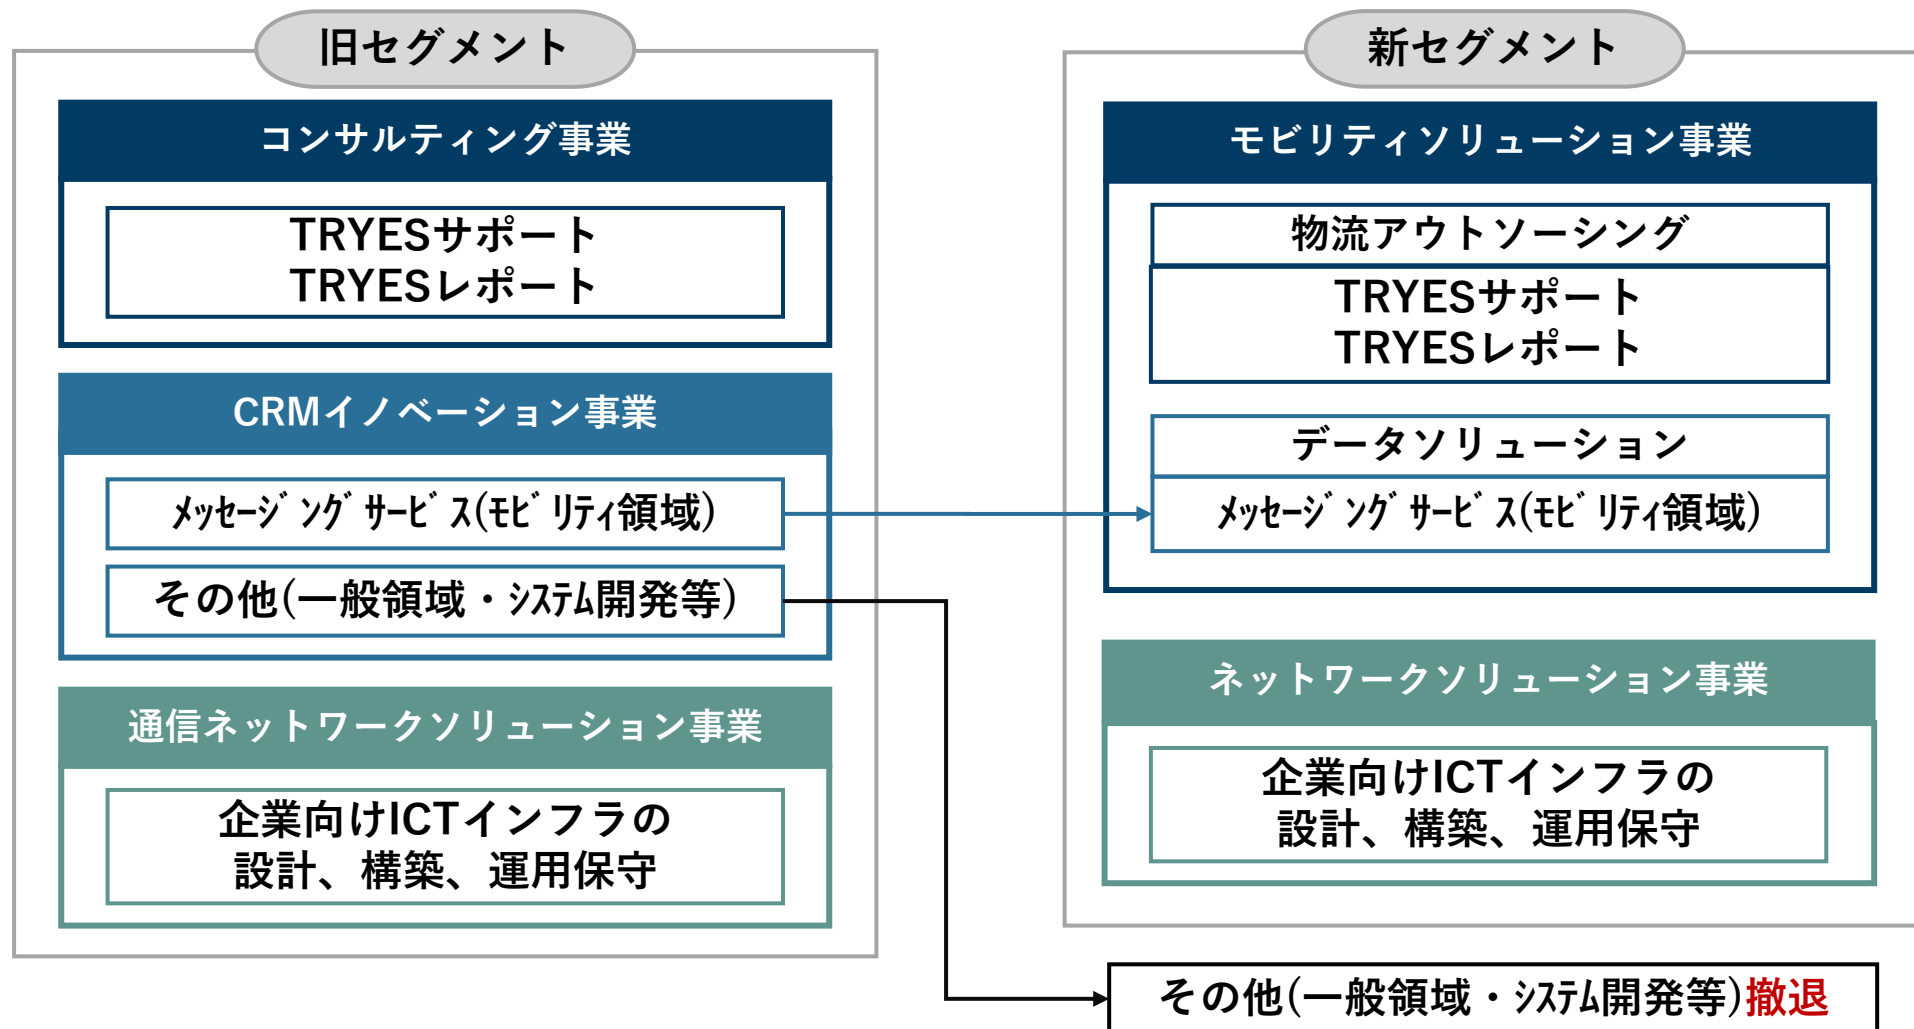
旧セグメント

コンサルティング事業

TRYESサポート
TRYESレポート

CRMイノベーション事業

ﾒｯｾｰｼﾞﾝｸﾞｻｰﾋﾞｽ(ﾓﾋﾞﾘﾃｨ領域)

その他(一般領域・ｼｽﾃﾑ開発等)

通信ネットワークソリューション事業

企業向けICTインフラの
設計、構築、運用保守

新セグメント

モビリティソリューション事業

物流アウトソーシング

TRYESサポート
TRYESレポート

データソリューション

ﾒｯｾｰｼﾞﾝｸﾞｻｰﾋﾞｽ(ﾓﾋﾞﾘﾃｨ領域)

ネットワークソリューション事業

企業向けICTインフラの
設計、構築、運用保守

その他(一般領域・ｼｽﾃﾑ開発等)撤退